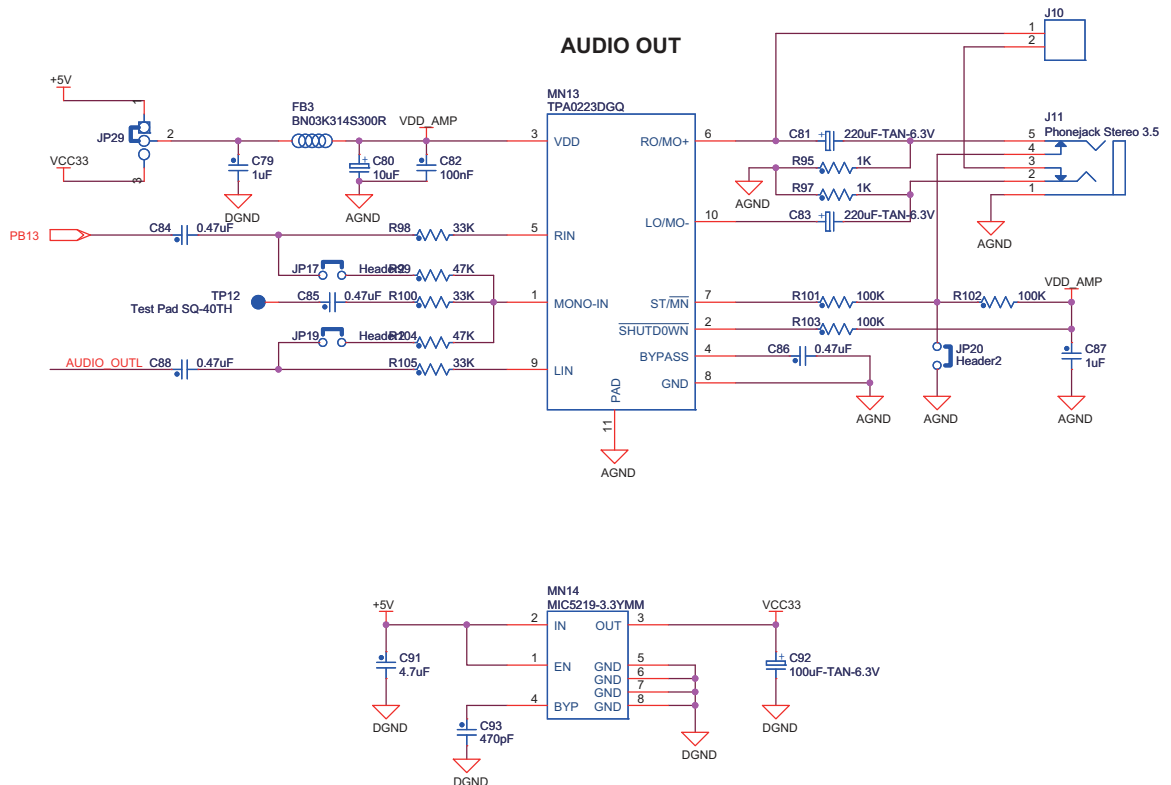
AUDIO OUT

J10
1
2

+5V
1
JP29
2
3
VCC33

FB3
BN03K314S300R
VDD_AMP
C79
1uF
DGND
C80
10uF
C82
100nF
AGND

MN13
TPA0223DGQ
3 VDD
5 RIN
1 MONO-IN
9 LIN
6 RO/MO+
10 LO/MO-
7 ST/$\overline{MN}$
2 $\overline{SHUTDOWN}$
4 BYPASS
8 GND
PAD
11
AGND

C81 220uF-TAN-6.3V
R95 1K
R97 1K
AGND
C83 220uF-TAN-6.3V

J11
Phonejack Stereo 3.5
5
4
3
2
1
AGND

PB13
C84 0.47uF
R98 33K
JP17 Header2
R99 47K
TP12
Test Pad SQ-40TH
C85 0.47uF
R100 33K
JP19 Header2
R104 47K
AUDIO_OUTL
C88 0.47uF
R105 33K

R101 100K
R102 100K
VDD_AMP
R103 100K
C86 0.47uF
AGND
JP20
Header2
AGND
C87
1uF
AGND

MN14
MIC5219-3.3YMM
+5V
2 IN
1 EN
4 BYP
3 OUT
5 GND
6 GND
7 GND
8 GND
C91
4.7uF
DGND
C93
470pF
DGND
DGND
VCC33
C92
100uF-TAN-6.3V
DGND